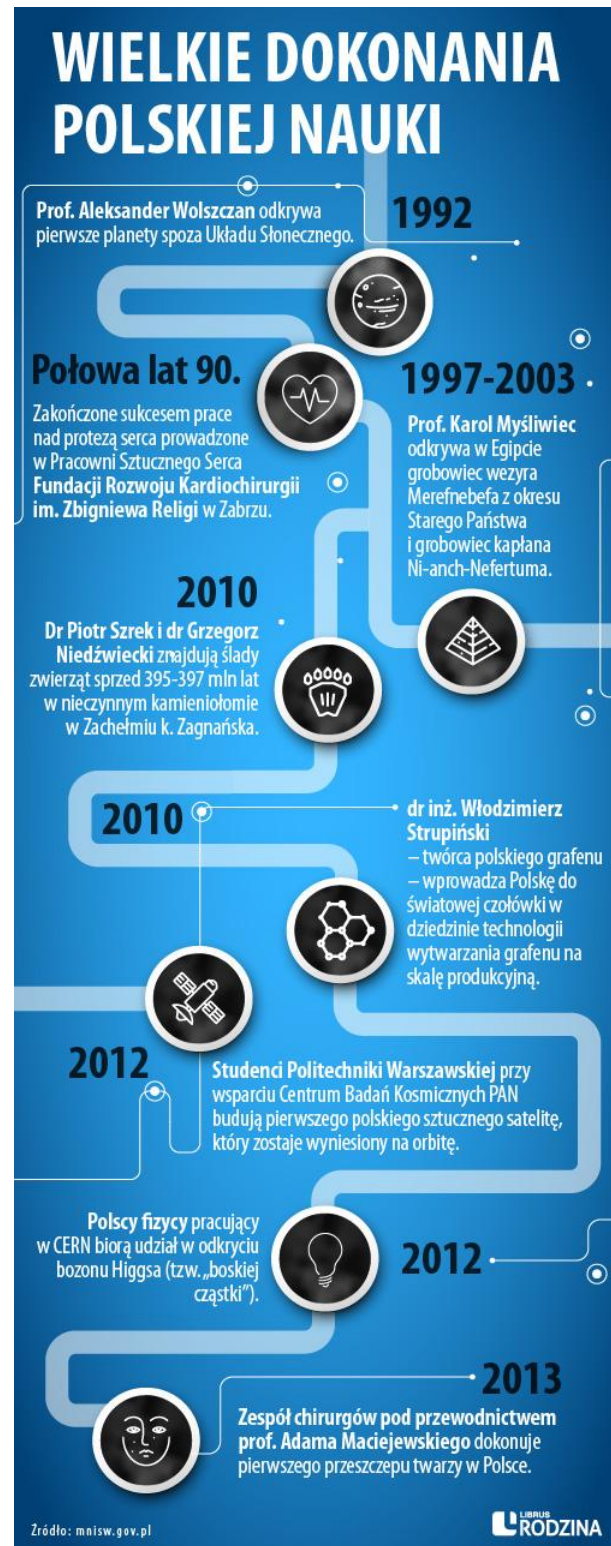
WIELKIE DOKONANIA POLSKIEJ NAUKI

1992

Prof. Aleksander Wolszczan odkrywa pierwsze planety spoza Układu Słonecznego.

Połowa lat 90.

Zakończone sukcesem prace nad protezą serca prowadzone w Pracowni Sztucznego Serca Fundacji Rozwoju Kardiochirurgii im. Zbigniewa Religi w Zabrzu.

1997-2003

Prof. Karol Myśliwiec odkrywa w Egipcie grobowiec wezyra Merefnebefa z okresu Starego Państwa i grobowiec kapłana Ni-anch-Nefertuma.

2010

Dr Piotr Szrek i dr Grzegorz Niedźwiecki znajdują ślady zwierząt sprzed 395-397 mln lat w nieczynnym kamieniołomie w Zachełmiu k. Zagnańska.

2010

dr inż. Włodzimierz Strupiński – twórca polskiego grafenu – wprowadza Polskę do światowej czołówki w dziedzinie technologii wytwarzania grafenu na skalę produkcyjną.

2012

Studenci Politechniki Warszawskiej przy wsparciu Centrum Badań Kosmicznych PAN budują pierwszego polskiego sztucznego satelitę, który zostaje wyniesiony na orbitę.

Polscy fizycy pracujący w CERN biorą udział w odkryciu bozonu Higgsa (tzw. „boskiej cząstki").

2012

2013

Zespół chirurgów pod przewodnictwem prof. Adama Maciejewskiego dokonuje pierwszego przeszczepu twarzy w Polsce.

Źródło: mnisw.gov.pl

LIBRUS RODZINA